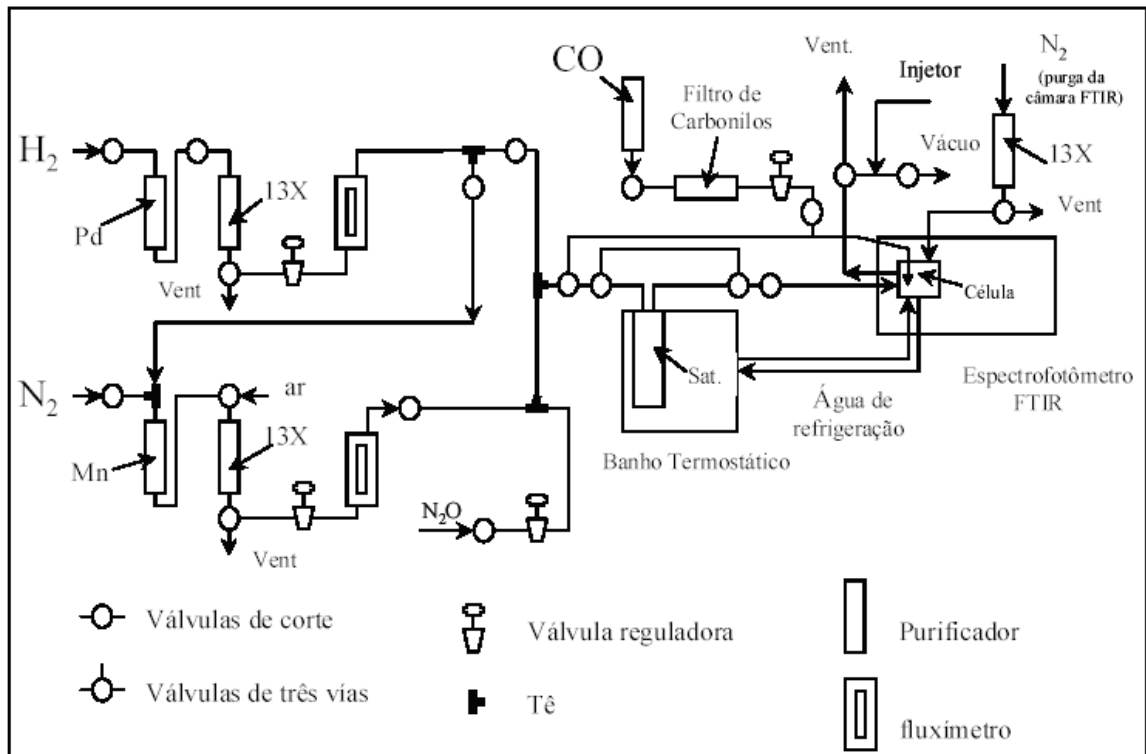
CO

Filtro de Carbonilos

Vent.

Injetor

$N_2$ (purga da câmara FTIR)

Vácuo

13X

Vent

$H_2$

Pd

13X

Vent

Célula

Sat.

$N_2$

ar

Mn

13X

Vent

$N_2O$

Banho Termostático

Água de refrigeração

Espectrofotômetro FTIR

Válvulas de corte

Válvulas de três vías

Válvula reguladora

Tê

Purificador

fluxímetro